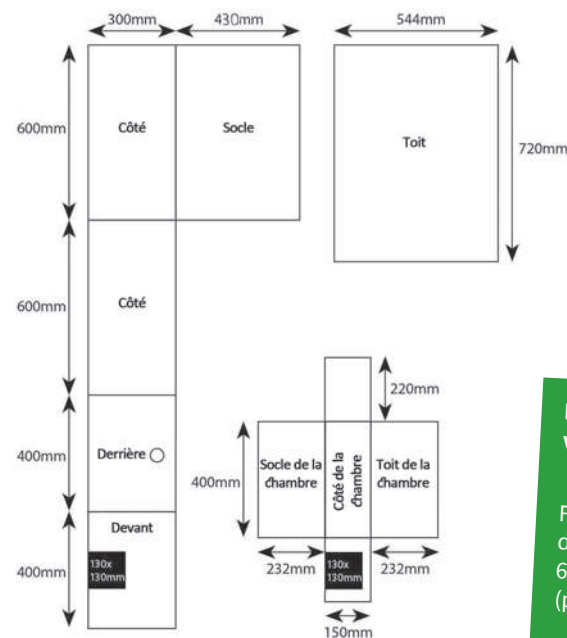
300mm
430mm
544mm
600mm
Côté
Socle
Toit
720mm
600mm
Côté
220mm
400mm
Derrière
400mm
Socle de la chambre
Côté de la chambre
Toit de la chambre
Devant
400mm
130x 130mm
130x 130mm
232mm
232mm
150mm
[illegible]
F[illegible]
d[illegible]
6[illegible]
(p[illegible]